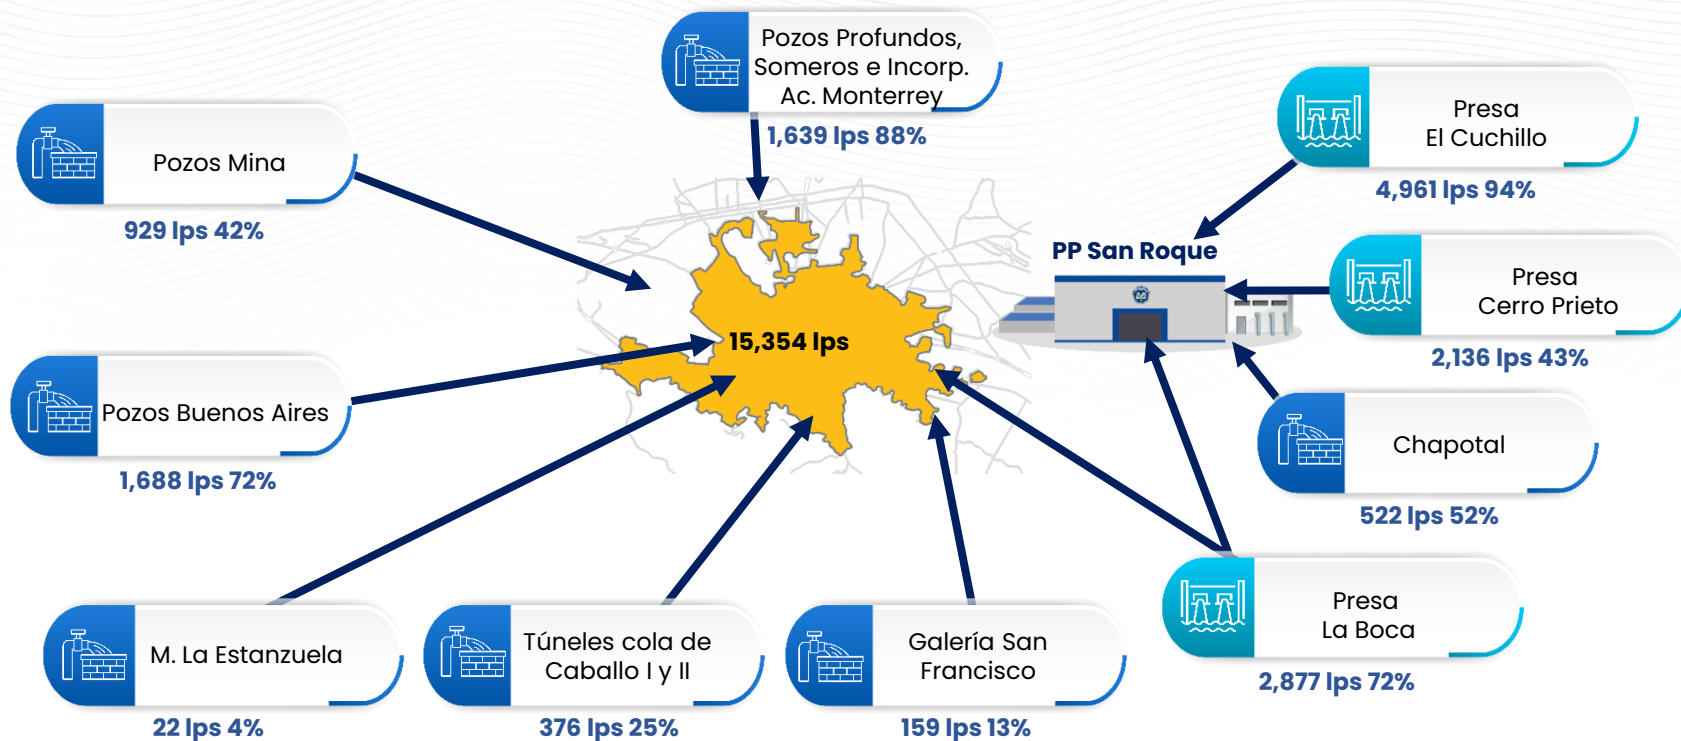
Pozos Profundos, Someros e Incorp. Ac. Monterrey
1,639 lps 88%

Pozos Mina
929 lps 42%

Presa El Cuchillo
4,961 lps 94%

PP San Roque

15,354 lps

Presa Cerro Prieto
2,136 lps 43%

Pozos Buenos Aires
1,688 lps 72%

Chapotal
522 lps 52%

Presa La Boca
2,877 lps 72%

M. La Estanzuela
22 lps 4%

Túneles cola de Caballo I y II
376 lps 25%

Galería San Francisco
159 lps 13%